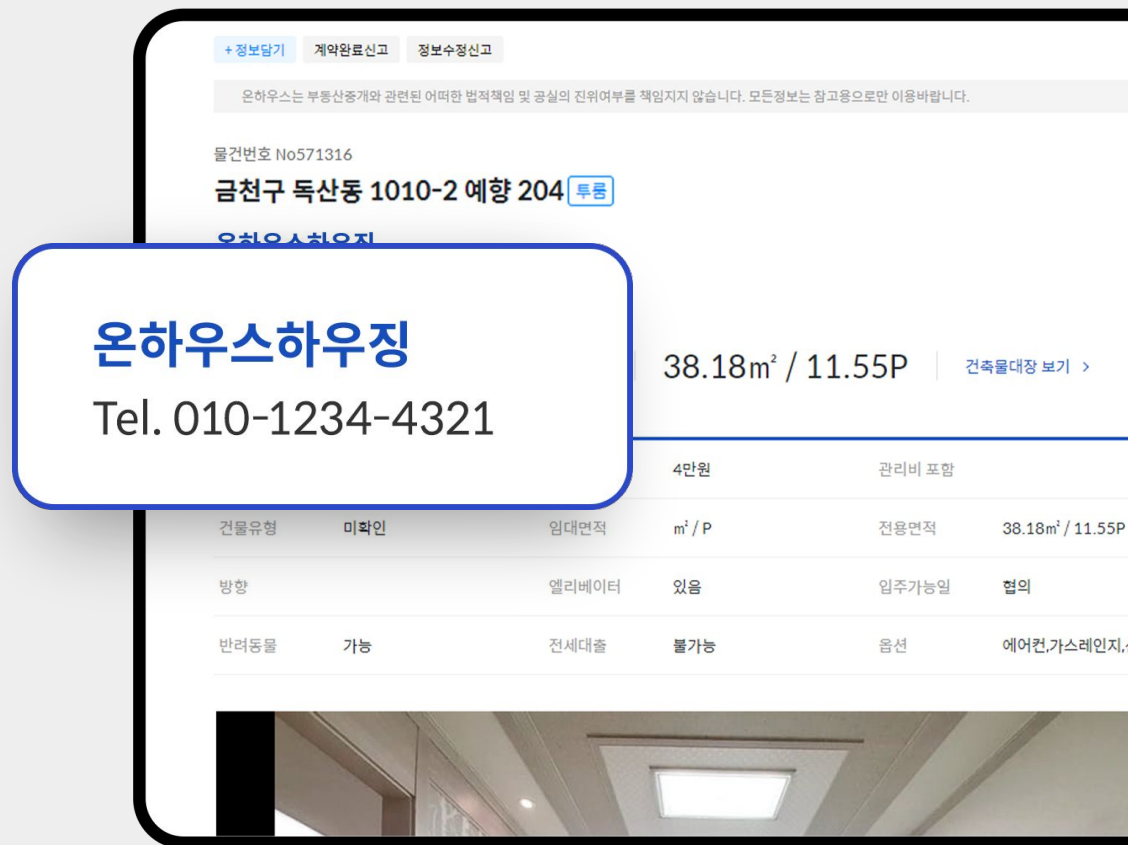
+ 정보담기 계약완료신고 정보수정신고

온하우스는 부동산중개와 관련된 어떠한 법적책임 및 공실의 진위여부를 책임지지 않습니다. 모든정보는 참고용으로만 이용바랍니다.

물건번호 No571316

금천구 독산동 1010-2 예향 204 투룸

온하우스하우징

온하우스하우징
Tel. 010-1234-4321

38.18㎡ / 11.55P 건축물대장 보기 >

| | | | 4만원 | 관리비 포함 | |
|---|---|---|---|---|---|
| 건물유형 | 미확인 | 임대면적 | ㎡ / P | 전용면적 | 38.18㎡ / 11.55P |
| 방향 | | 엘리베이터 | 있음 | 입주가능일 | 협의 |
| 반려동물 | 가능 | 전세대출 | 불가능 | 옵션 | 에어컨,가스레인지,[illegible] |